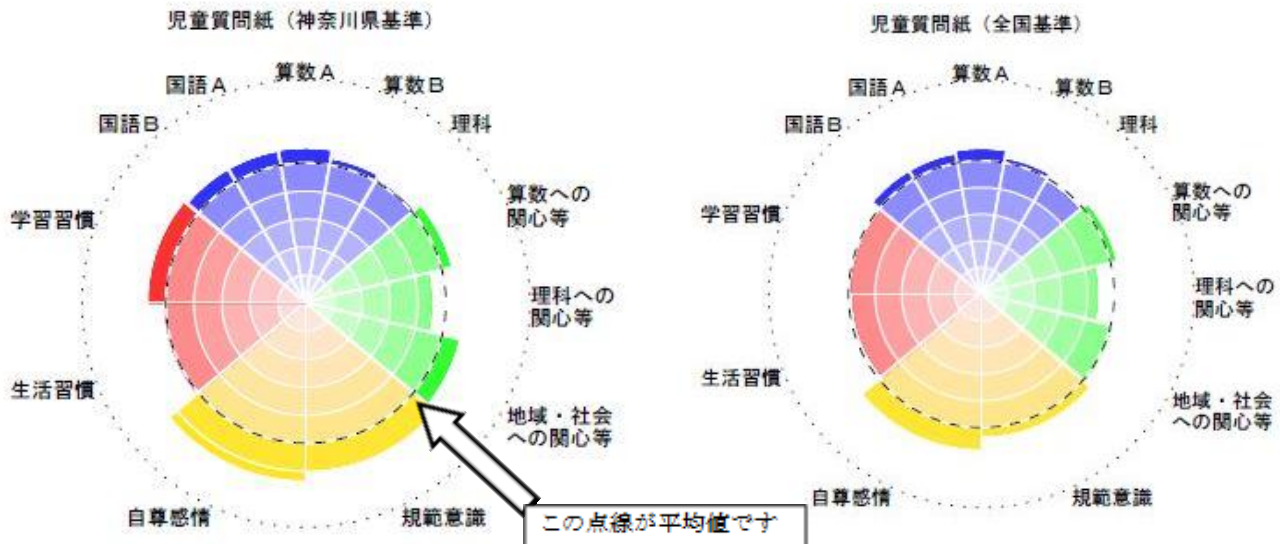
児童質問紙（神奈川県基準）

国語A
算数A
算数B
国語B
理科
算数への関心等
学習習慣
理科への関心等
生活習慣
地域・社会への関心等
自尊感情
規範意識
この点線が平均値です

児童質問紙（全国基準）

国語A
算数A
算数B
国語B
理科
算数への関心等
学習習慣
理科への関心等
生活習慣
地域・社会への関心等
自尊感情
規範意識